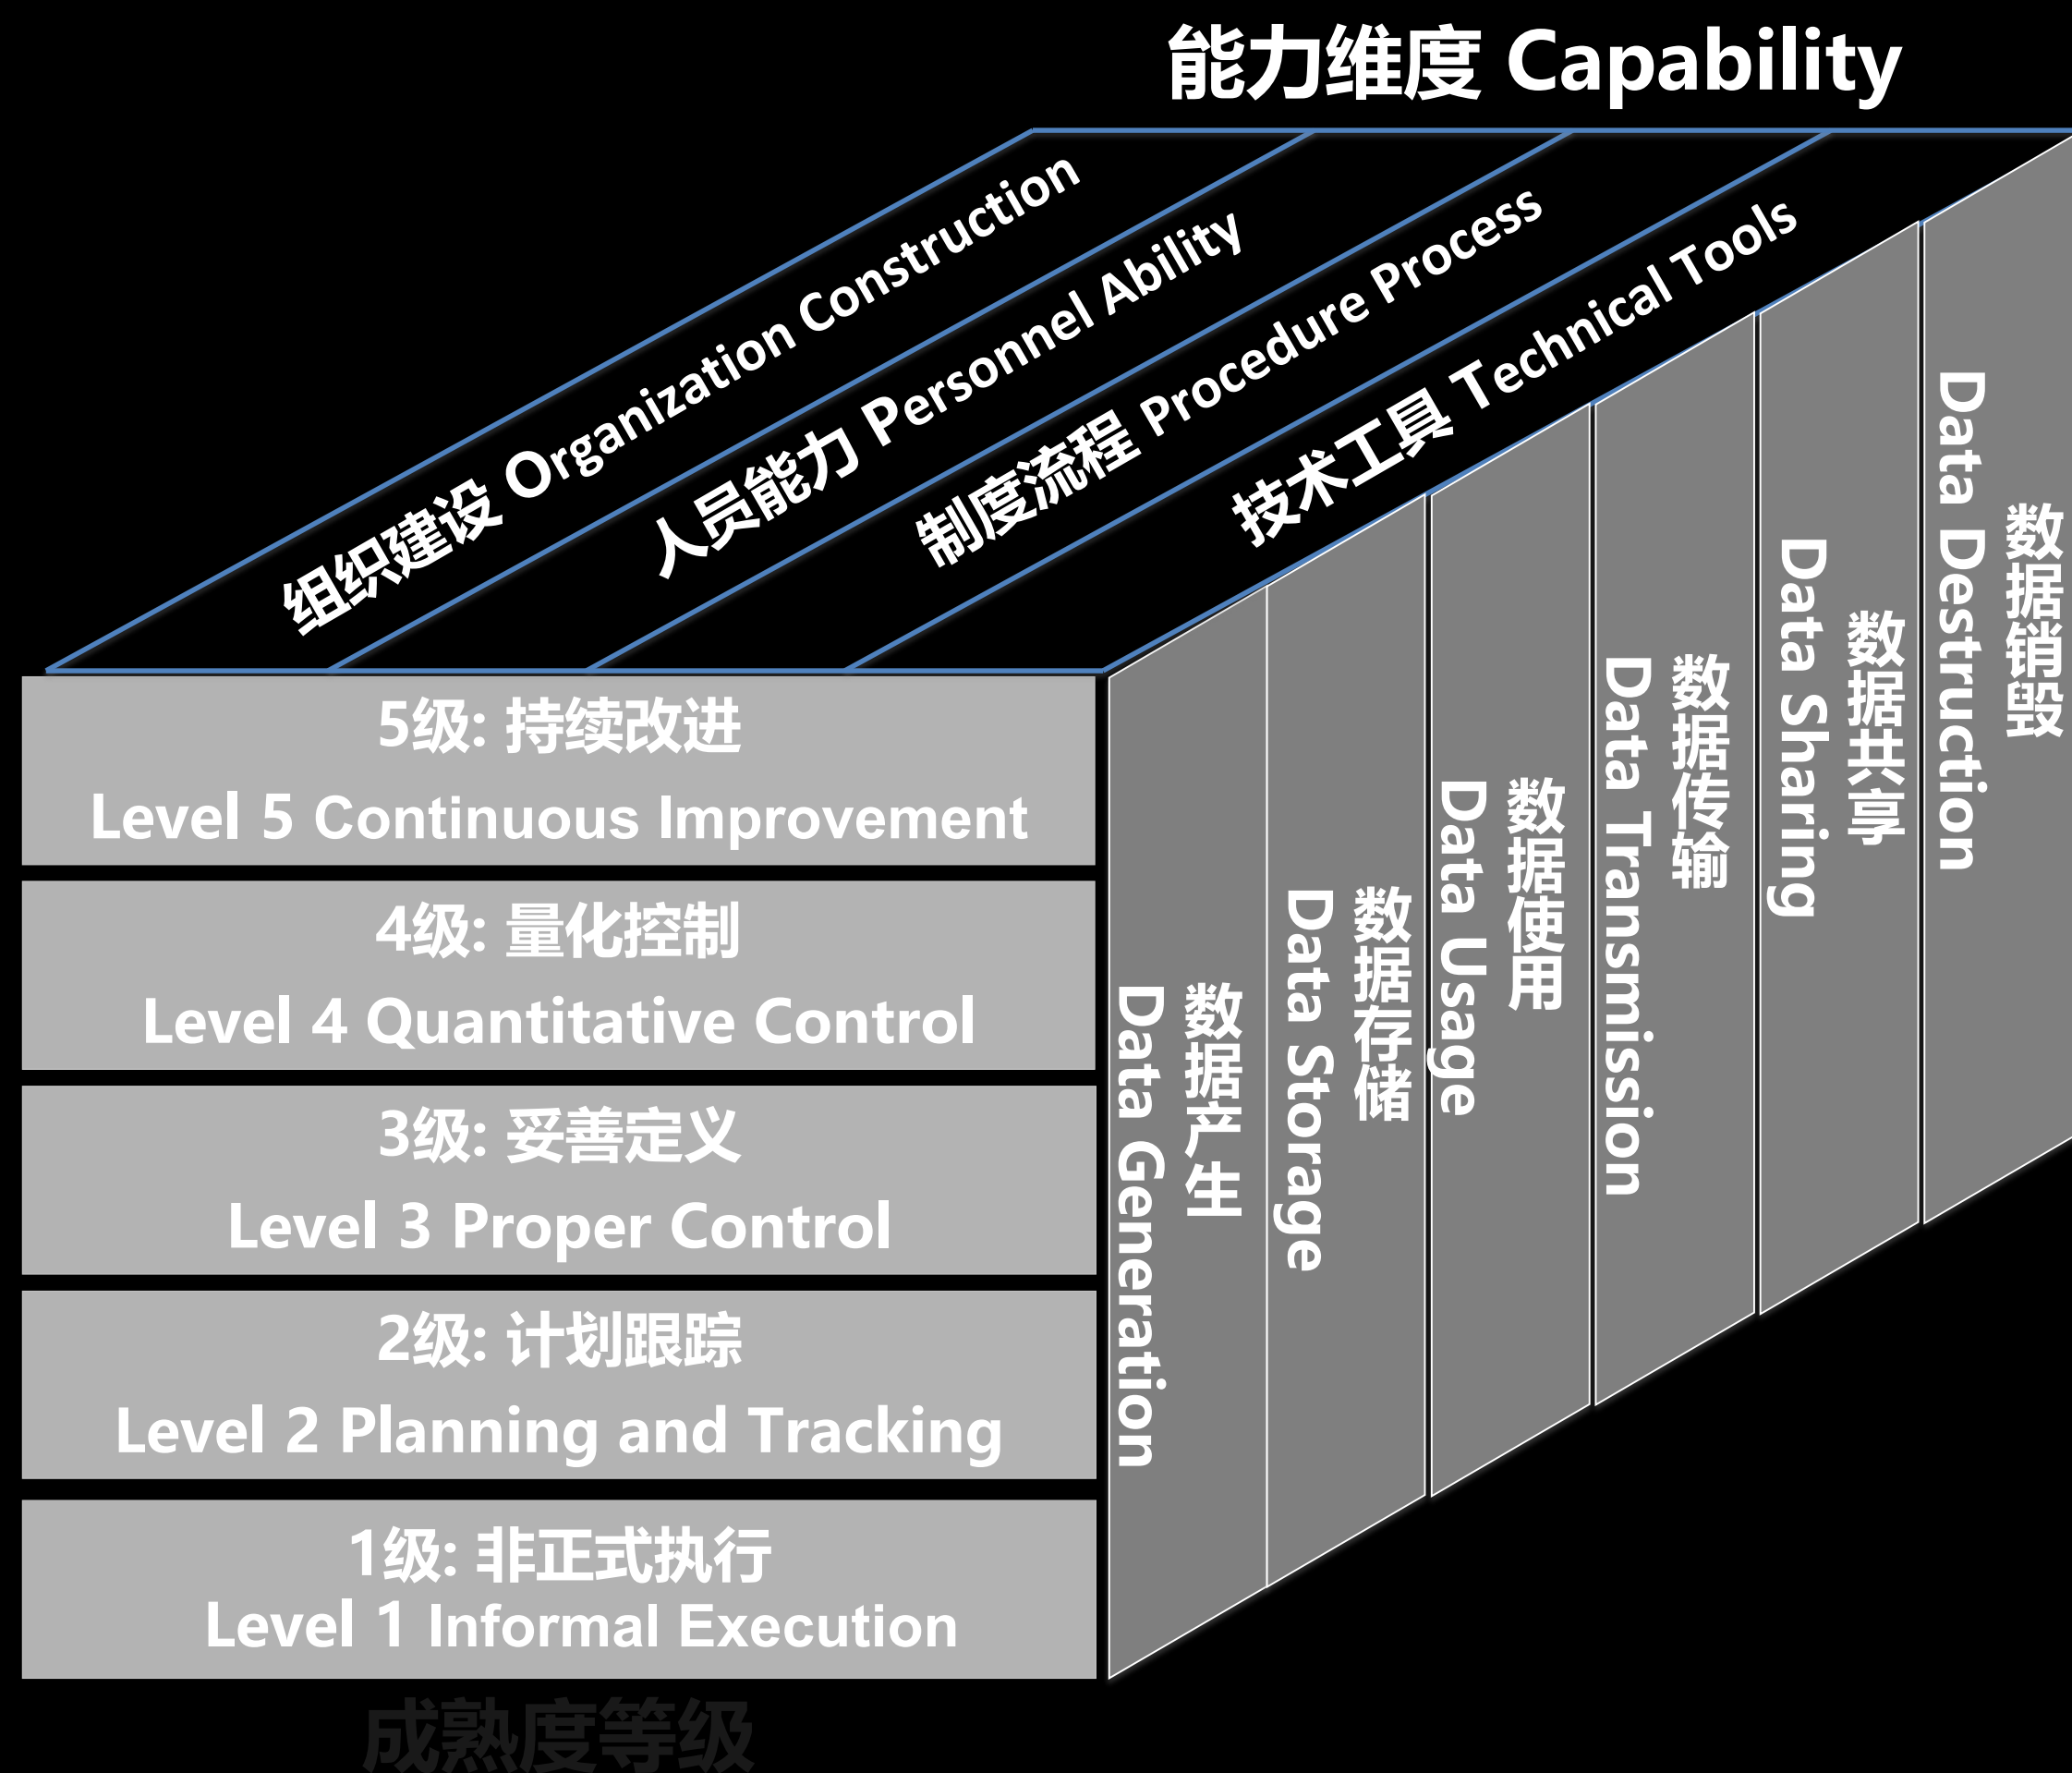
能力维度 Capability

组织建设 Organization Construction

人员能力 Personnel Ability

制度流程 Procedure Process

技术工具 Technical Tools

5级: 持续改进
Level 5 Continuous Improvement

4级: 量化控制
Level 4 Quantitative Control

3级: 妥善定义
Level 3 Proper Control

2级: 计划跟踪
Level 2 Planning and Tracking

1级: 非正式执行
Level 1 Informal Execution

成熟度等级

数据产生
Data Generation

数据存储
Data Storage

数据使用
Data Usage

数据传输
Data Transmission

数据共享
Data Sharing

数据销毁
Data Destruction